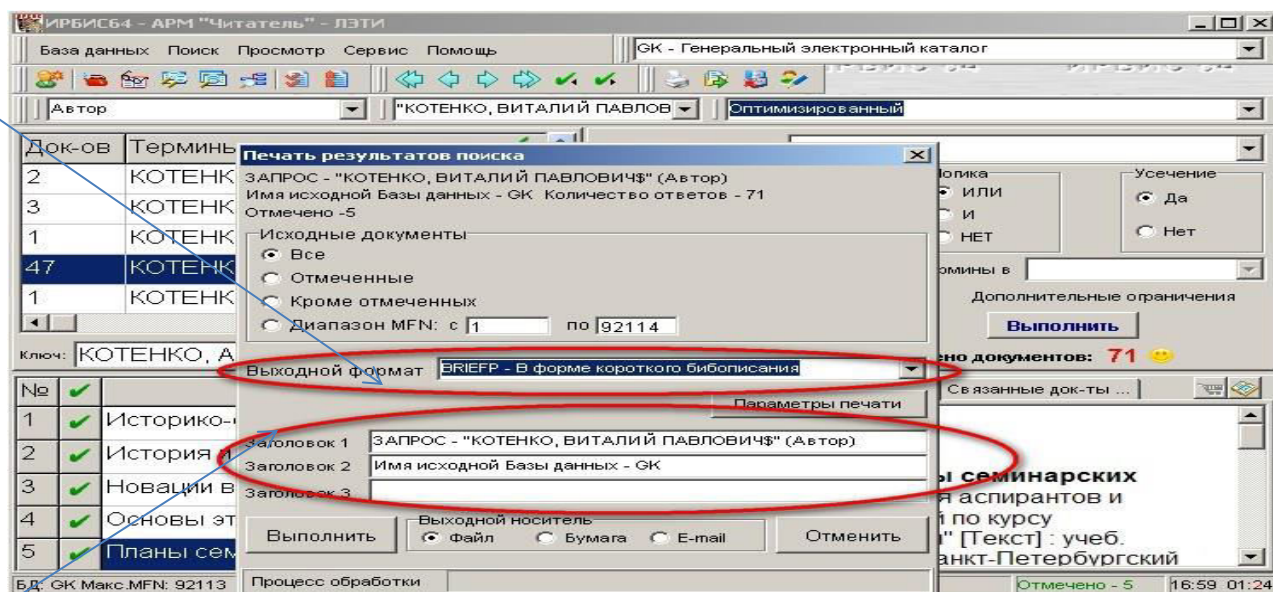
ИРБИС64 - АРМ "Читатель" - ЛЭТИ

База данных Поиск Просмотр Сервис Помощь

GK - Генеральный электронный каталог

Автор

"КОТЕНКО, ВИТАЛИЙ ПАВЛОВ

Оптимизированный

| Док-ов | Термины |
|---|---|
| 2 | КОТЕНК |
| 3 | КОТЕНК |
| 1 | КОТЕНК |
| 47 | КОТЕНК |
| 1 | КОТЕНК |

Ключ: КОТЕНКО, А

Печать результатов поиска

ЗАПРОС - "КОТЕНКО, ВИТАЛИЙ ПАВЛОВИЧ$" (Автор)
Имя исходной Базы данных - GK Количество ответов - 71
Отмечено -5

Исходные документы
Все
Отмеченные
Кроме отмеченных
Диапазон MFN: с 1 по 92114

Выходной формат BRIEFP - В форме короткого бибописания

Параметры печати

Заголовок 1 ЗАПРОС - "КОТЕНКО, ВИТАЛИЙ ПАВЛОВИЧ$" (Автор)
Заголовок 2 Имя исходной Базы данных - GK
Заголовок 3

Выполнить

Выходной носитель
Файл Бумага E-mail

Отменить

Процесс обработки

Логика
ИЛИ
И
НЕТ

Усечение
Да
Нет

Термины в

Дополнительные ограничения

Выполнить

Найдено документов: 71

| № | ✔ | |
|---|---|---|
| 1 | ✔ | Историко-( |
| 2 | ✔ | История и |
| 3 | ✔ | Новации в |
| 4 | ✔ | Основы эт |
| 5 | ✔ | Планы сем |

Связанные док-ты ...

ы семинарских
я аспирантов и
й по курсу
" [Текст] : учеб.
анкт-Петербургский

БД: GK Макс.MFN: 92113

Отмечено - 5

16:59 01:24